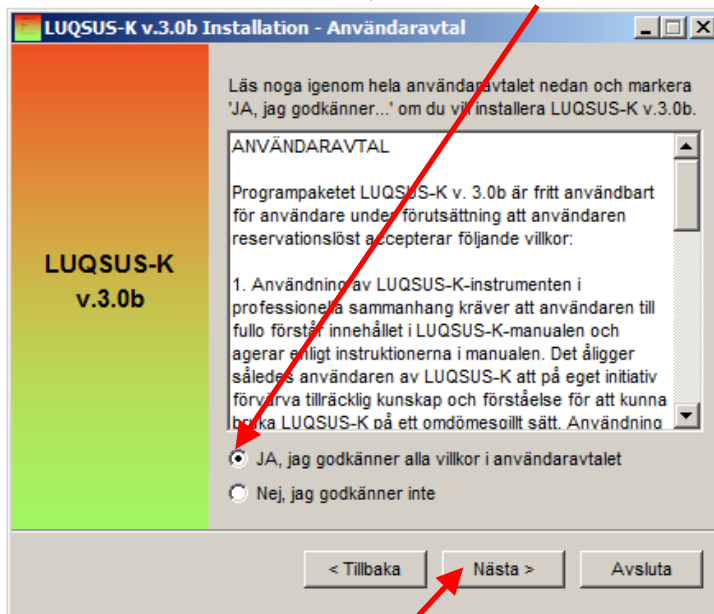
LUQSUS-K v.3.0b Installation - Användaravtal

LUQSUS-K v.3.0b

Läs noga igenom hela användaravtalet nedan och markera 'JA, jag godkänner...' om du vill installera LUQSUS-K v.3.0b.

ANVÄNDARAVTAL

Programpaketet LUQSUS-K v. 3.0b är fritt användbart för användare under förutsättning att användaren reservationslöst accepterar följande villkor:

1. Användning av LUQSUS-K-instrumenten i professionella sammanhang kräver att användaren till fullo förstår innehållet i LUQSUS-K-manualen och agerar enligt instruktionerna i manualen. Det åligger således användaren av LUQSUS-K att på eget initiativ förvärva tillräcklig kunskap och förståelse för att kunna bruka LUQSUS-K på ett omdömesgillt sätt. Användning

JA, jag godkänner alla villkor i användaravtalet

Nej, jag godkänner inte

< Tillbaka

Nästa >

Avsluta